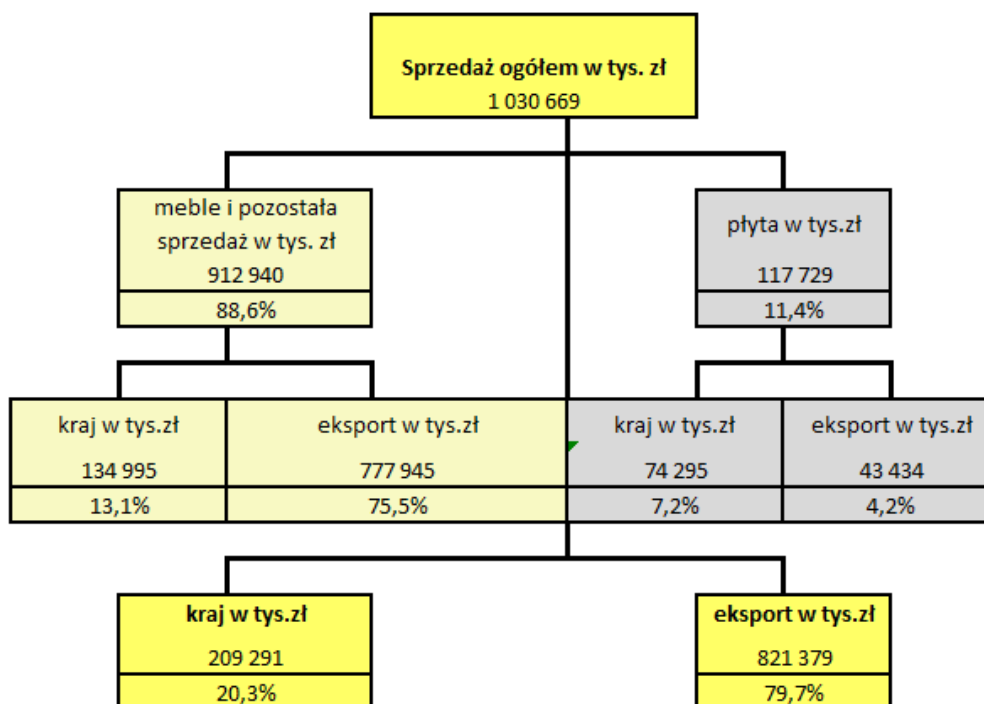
Sprzedaż ogółem w tys. zł
1 030 669

meble i pozostała sprzedaż w tys. zł
912 940
88,6%

płyta w tys.zł
117 729
11,4%

kraj w tys.zł
134 995
13,1%

eksport w tys.zł
777 945
75,5%

kraj w tys.zł
74 295
7,2%

eksport w tys.zł
43 434
4,2%

kraj w tys.zł
209 291
20,3%

eksport w tys.zł
821 379
79,7%